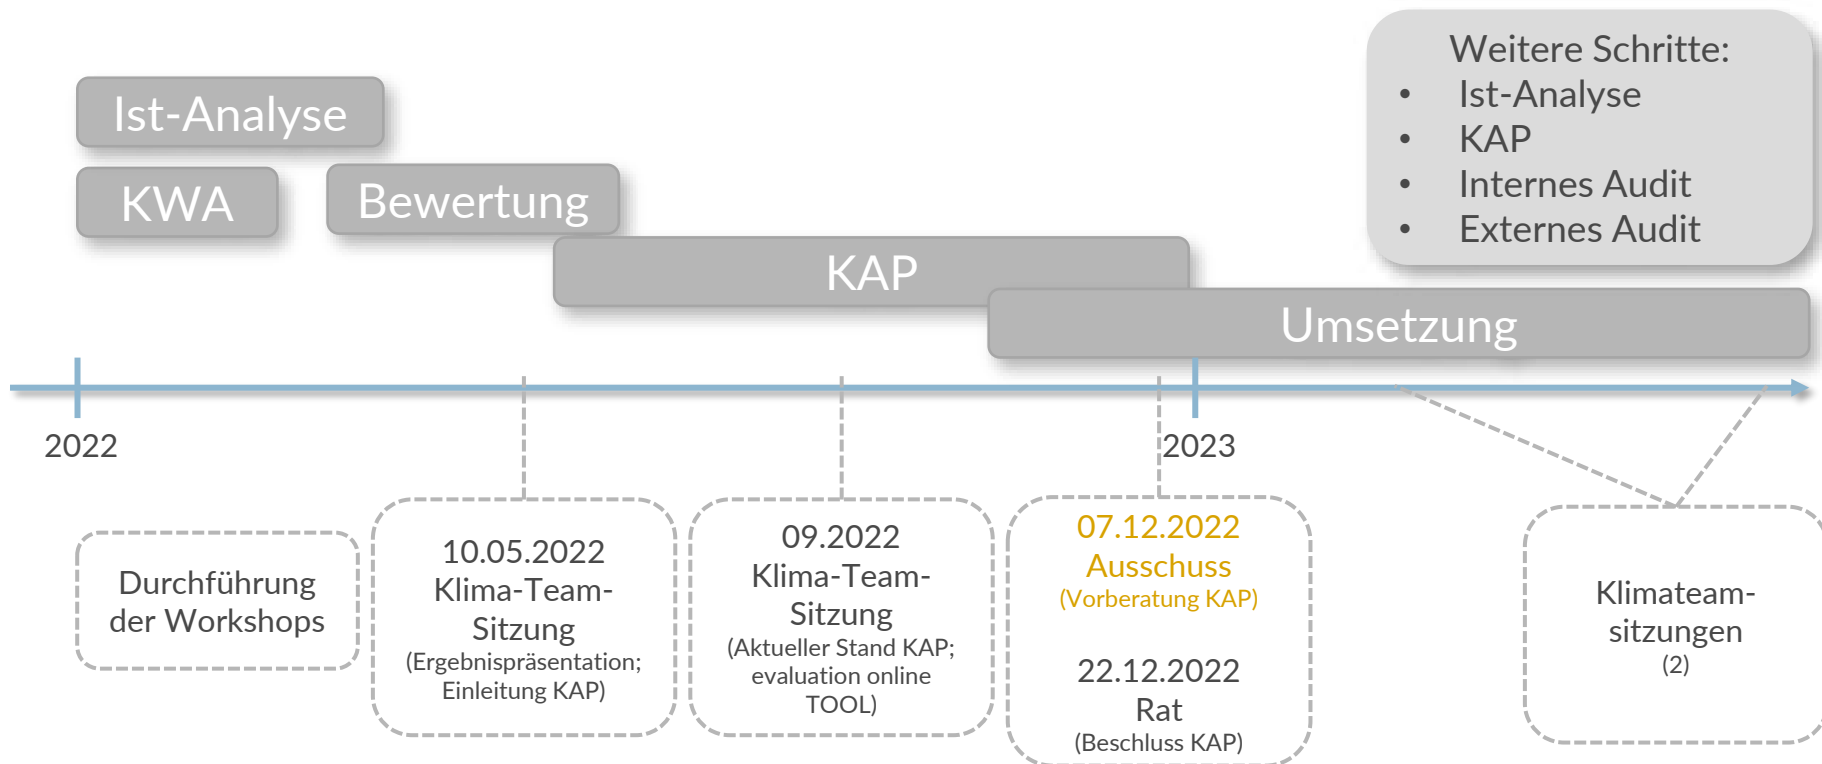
Ist-Analyse

KWA

Bewertung

KAP

Umsetzung

Weitere Schritte:
- Ist-Analyse
- KAP
- Internes Audit
- Externes Audit

2022

2023

Durchführung der Workshops

10.05.2022
Klima-Team-Sitzung
(Ergebnispräsentation; Einleitung KAP)

09.2022
Klima-Team-Sitzung
(Aktueller Stand KAP; evaluation online TOOL)

07.12.2022
Ausschuss
(Vorberatung KAP)

22.12.2022
Rat
(Beschluss KAP)

Klimateam-sitzungen
(2)